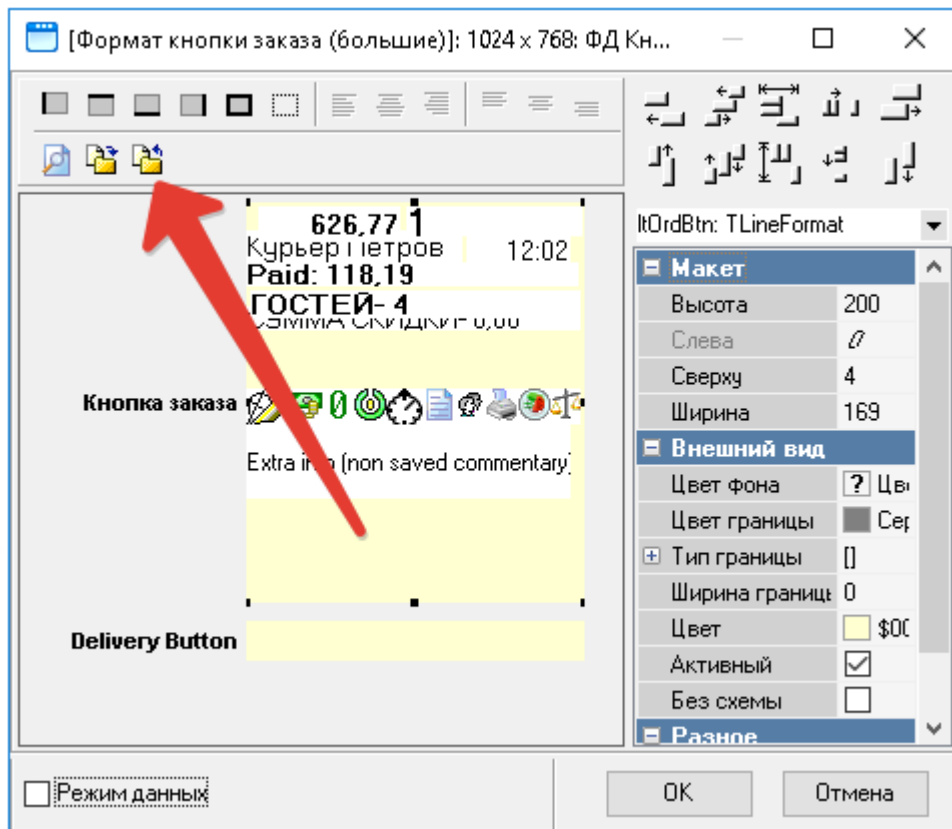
[Формат кнопки заказа (большие)]: 1024 x 768: ФД Кн...

626,77 1
Курьер Петров 12:02
Paid: 118,19
ГОСТЕЙ- 4
СУММА СКИДКИ 0,00

Кнопка заказа

Extra in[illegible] (non saved commentary)

Delivery Button

ltOrdBtn: TLineFormat

| | |
|---|---|
| Макет | |
| Высота | 200 |
| Слева | |
| Сверху | 4 |
| Ширина | 169 |
| Внешний вид | |
| Цвет фона | ? Цв |
| Цвет границы | Сер |
| Тип границы | [] |
| Ширина границы | 0 |
| Цвет | $00 |
| Активный | |
| Без схемы | |
| Разное | |

Режим данных

OK

Отмена